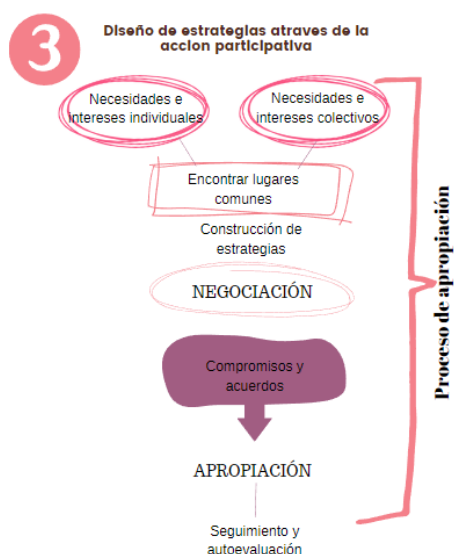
3

Diseño de estrategias atraves de la accion participativa

Necesidades e intereses individuales

Necesidades e intereses colectivos

Encontrar lugares comunes

Construcción de estrategias

NEGOCIACIÓN

Compromisos y acuerdos

APROPIACIÓN

Seguimiento y autoevaluación

Proceso de apropiación